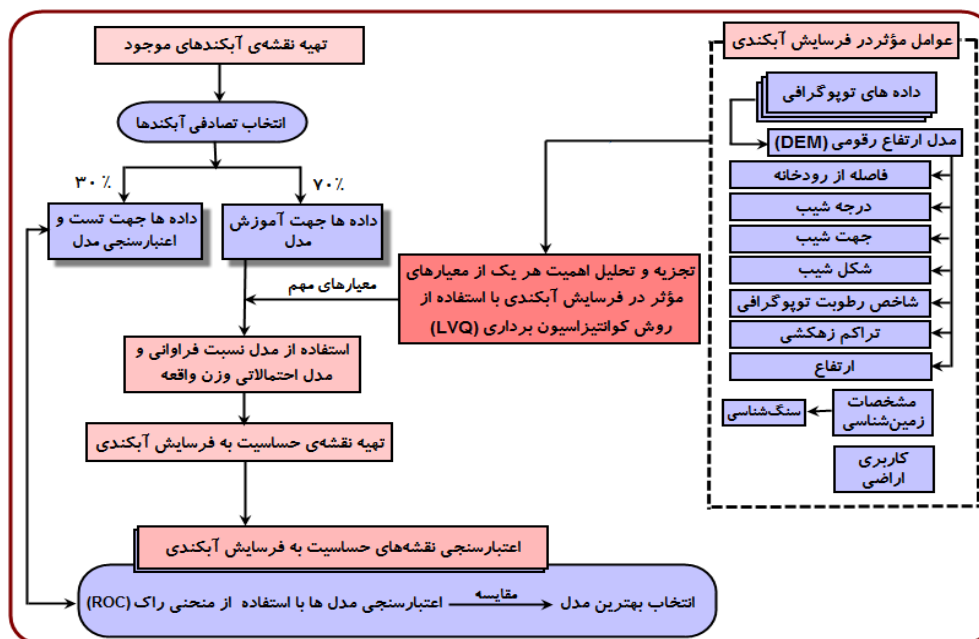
تهیه نقشه‌ی آبکندهای موجود

انتخاب تصادفی آبکندها

۳۰٪

۷۰٪

داده ها جهت تست و اعتبارسنجی مدل

داده ها جهت آموزش مدل

معیارهای مهم

استفاده از مدل نسبت فراوانی و مدل احتمالاتی وزن واقعه

تهیه نقشه‌ی حساسیت به فرسایش آبکندی

اعتبارسنجی نقشه‌های حساسیت به فرسایش آبکندی

انتخاب بهترین مدل

مقایسه

اعتبارسنجی مدل ها با استفاده از منحنی راک (ROC)

تجزیه و تحلیل اهمیت هر یک از معیارهای مؤثر در فرسایش آبکندی با استفاده از روش کوانتیزاسیون برداری (LVQ)

عوامل مؤثردر فرسایش آبکندی

داده های توپوگرافی

مدل ارتفاع رقومی (DEM)

فاصله از رودخانه

درجه شیب

جهت شیب

شکل شیب

شاخص رطوبت توپوگرافی

تراکم زهکشی

ارتفاع

مشخصات زمین‌شناسی

سنگ‌شناسی

کاربری اراضی